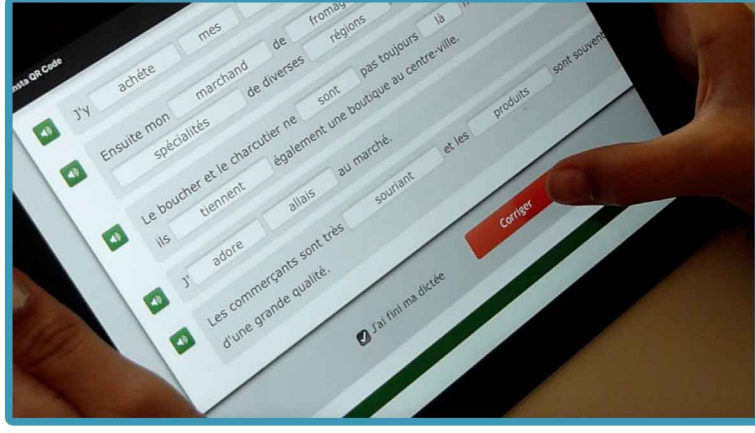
nsta QR Code

J'y achète mes fromag

Ensuite mon marchand de

spécialités de diverses régions

Le boucher et le charcutier ne sont pas toujours là

ils tiennent également une boutique au centre-ville.

J' adore allais au marché.

Les commerçants sont très souriant et les produits sont souvent

d'une grande qualité.

J'ai fini ma dictée

Corriger